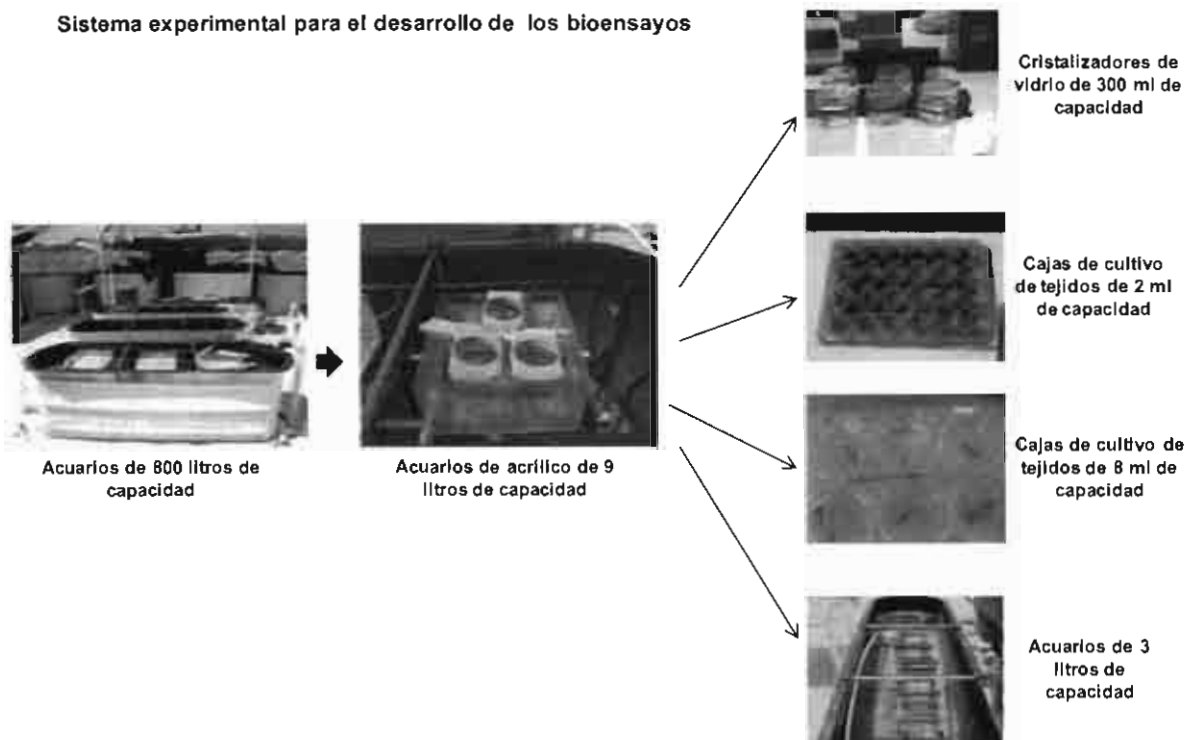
Sistema experimental para el desarrollo de los bioensayos

Acuarios de 800 litros de capacidad

Acuarios de acrílico de 9 litros de capacidad

Cristalizadores de vidrio de 300 ml de capacidad

Cajas de cultivo de tejidos de 2 ml de capacidad

Cajas de cultivo de tejidos de 8 ml de capacidad

Acuarios de 3 litros de capacidad